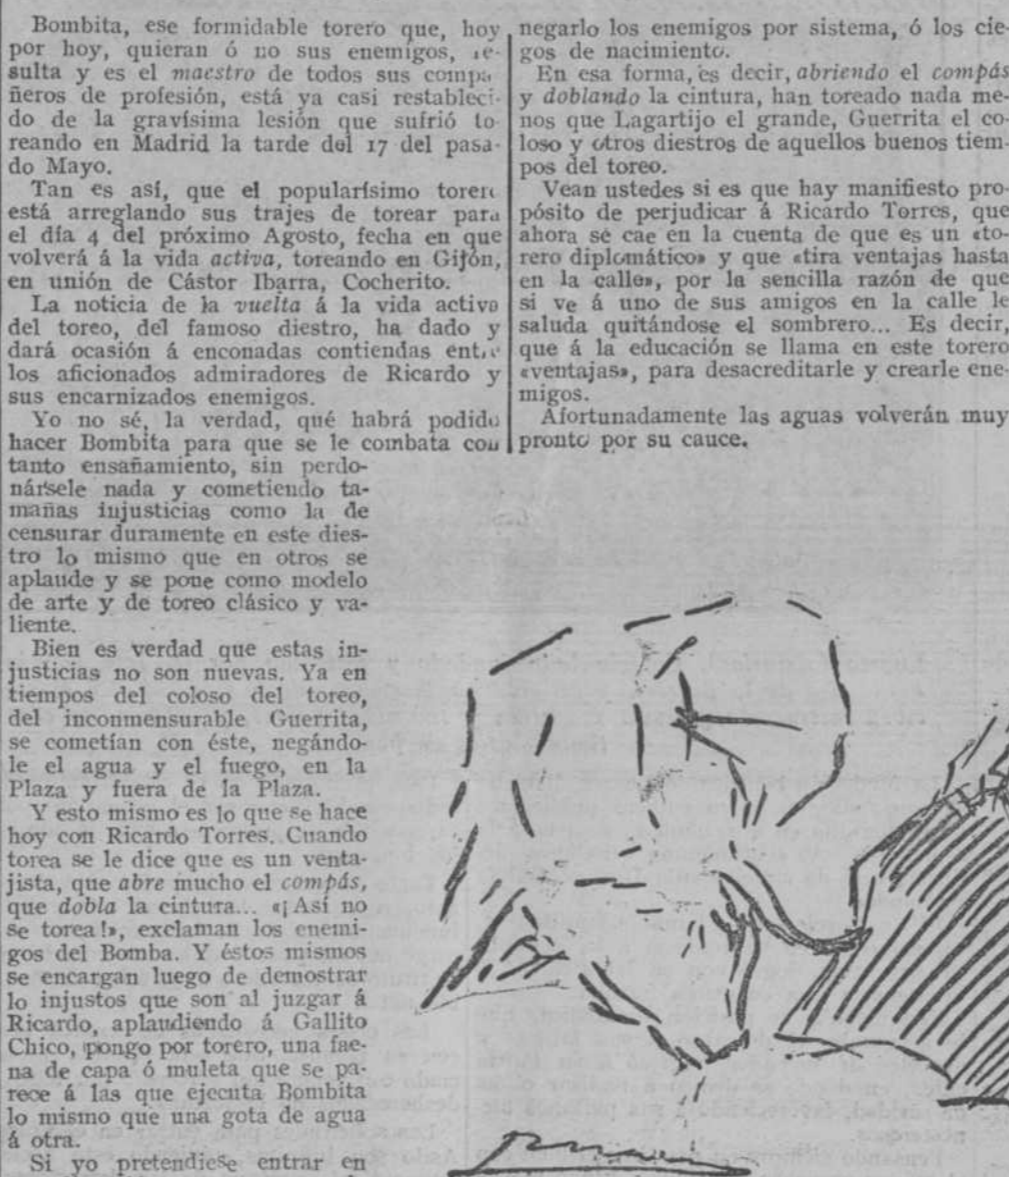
Bombita, ese formidable torero que, hoy por hoy, quieran ó no sus enemigos, resulta y es el *maestro* de todos sus compañeros de profesión, está ya casi restablecido de la gravísima lesión que sufrió toreando en Madrid la tarde del 17 del pasado Mayo.

Tan es así, que el popularísimo torero está arreglando sus trajes de torear para el día 4 del próximo Agosto, fecha en que volverá á la vida *activa*, toreando en Gijón, en unión de Cástor Ibarra, Cocherito.

La noticia de la *vuelta* á la vida activa del toreo, del famoso diestro, ha dado y dará ocasión á enconadas contiendas entre los aficionados admiradores de Ricardo y sus encarnizados enemigos.

Yo no sé, la verdad, qué habrá podido hacer Bombita para que se le combata con tanto ensañamiento, sin perdonársele nada y cometiendo tamañas injusticias como la de censurar duramente en este diestro lo mismo que en otros se aplaude y se pone como modelo de arte y de toreo clásico y valiente.

Bien es verdad que estas injusticias no son nuevas. Ya en tiempos del coloso del toreo, del inconmensurable Guerrita, se cometían con éste, negándole el agua y el fuego, en la Plaza y fuera de la Plaza.

Y esto mismo es lo que se hace hoy con Ricardo Torres. Cuando torea se le dice que es un ventajista, que *abre* mucho el *compás*, que *dobla* la cintura... «¡Así no se torea!», exclaman los enemigos del Bomba. Y éstos mismos se encargan luego de demostrar lo injustos que son al juzgar á Ricardo, aplaudiendo á Gallito Chico, pongo por torero, una faena de capa ó muleta que se parece á las que ejecuta Bombita lo mismo que una gota de agua á otra.

Si yo pretendiese entrar en

negarlo los enemigos por sistema, ó los ciegos de nacimiento.

En esa forma, es decir, *abriendo* el *compás* y *doblando* la cintura, han toreado nada menos que Lagartijo el grande, Guerrita el coloso y otros diestros de aquellos buenos tiempos del toreo.

Vean ustedes si es que hay manifiesto propósito de perjudicar á Ricardo Torres, que ahora se cae en la cuenta de que es un «torero diplomático» y que «tira ventajas hasta en la calle», por la sencilla razón de que si ve á uno de sus amigos en la calle le saluda quitándose el sombrero... Es decir, que á la educación se llama en este torero «ventajas», para desacreditarle y crearle enemigos.

Afortunadamente las aguas volverán muy pronto por su cauce.